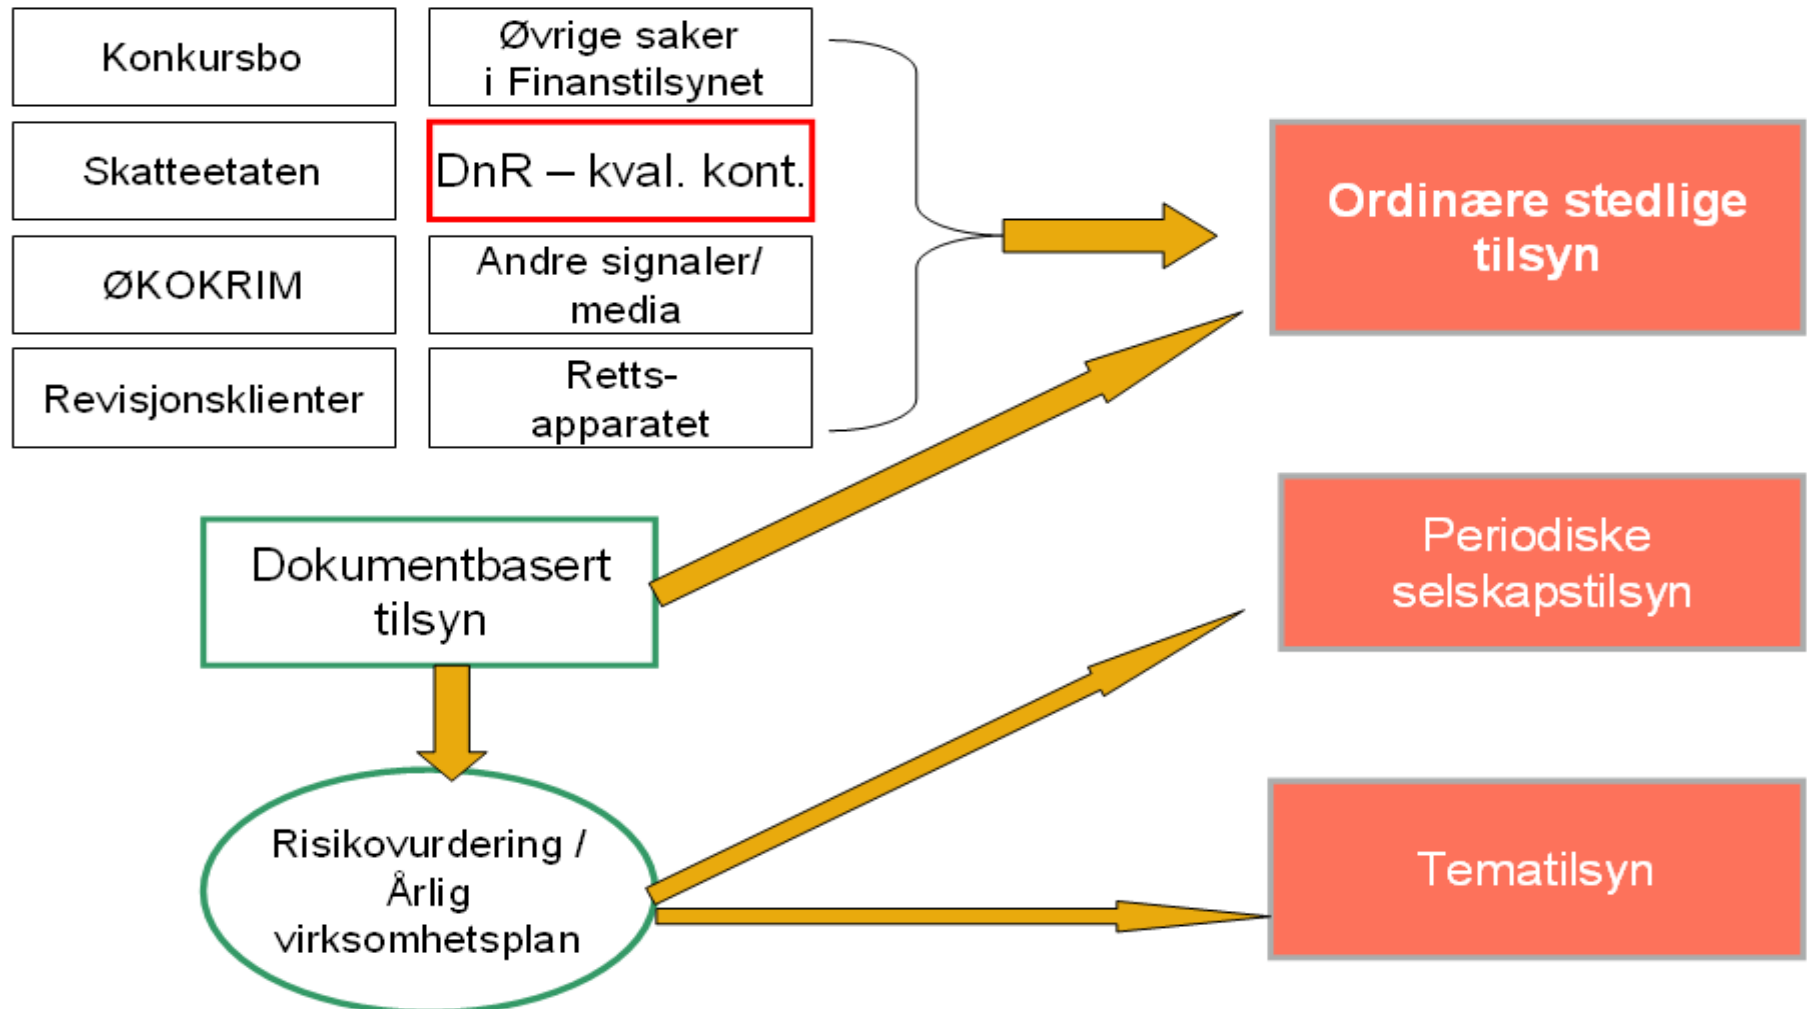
Konkursbo

Øvrige saker i Finanstilsynet

Skatteetaten

DnR – kval. kont.

ØKOKRIM

Andre signaler/ media

Revisjonsklienter

Retts-apparatet

Ordinære stedlige tilsyn

Dokumentbasert tilsyn

Periodiske selskapstilsyn

Risikovurdering / Årlig virksomhetsplan

Tematilsyn